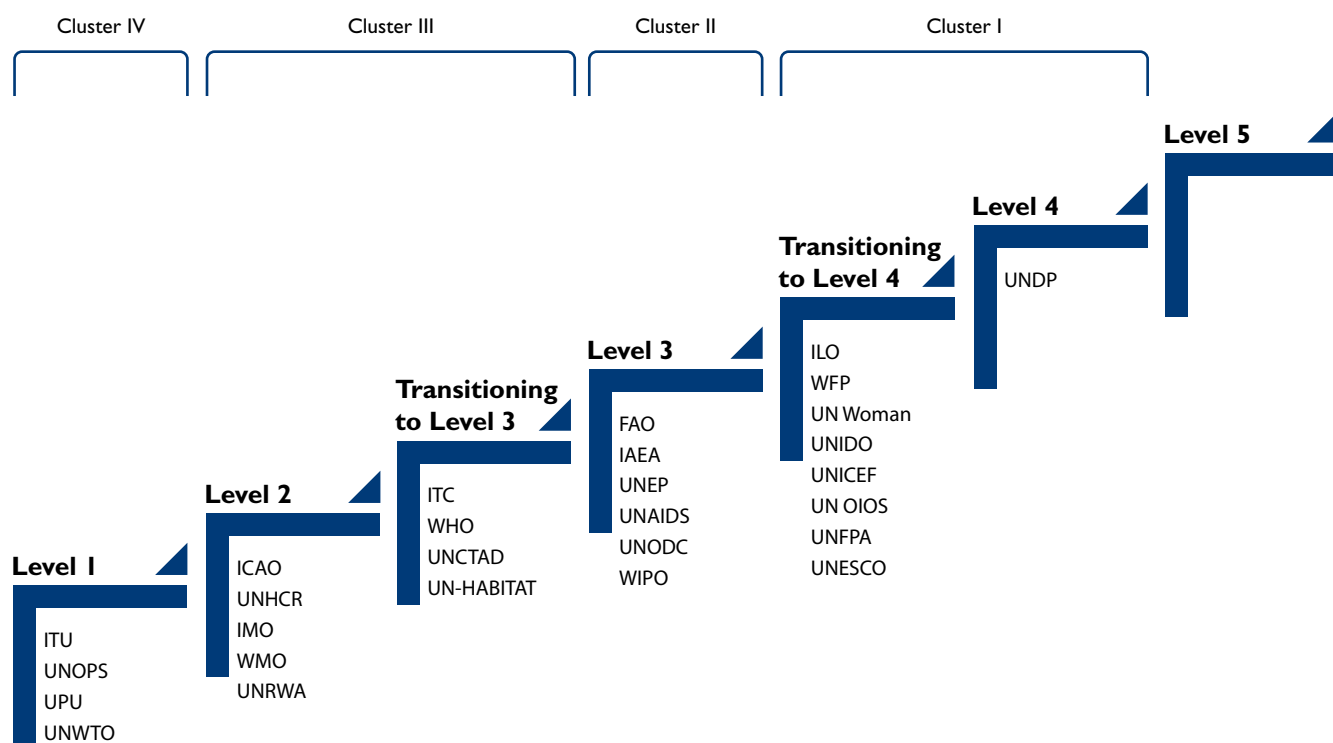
Cluster IV

Cluster III

Cluster II

Cluster I

Level 5

Level 4

UNDP

Transitioning to Level 4

ILO
WFP
UN Woman
UNIDO
UNICEF
UN OIOS
UNFPA
UNESCO

Level 3

FAO
IAEA
UNEP
UNAIDS
UNODC
WIPO

Transitioning to Level 3

ITC
WHO
UNCTAD
UN-HABITAT

Level 2

ICAO
UNHCR
IMO
WMO
UNRWA

Level 1

ITU
UNOPS
UPU
UNWTO